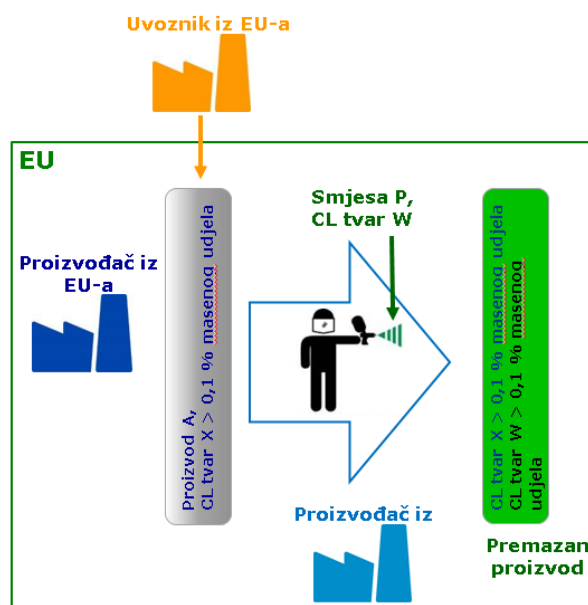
Uvoznik iz EU-a

EU

Proizvođač iz EU-a

Proizvod A, CL tvar X > 0,1 % masenog udjela

Smjesa P, CL tvar W

Proizvođač iz

CL tvar X > 0,1 % masenog udjela CL tvar W > 0,1 % masenog udjela

Premazan proizvod